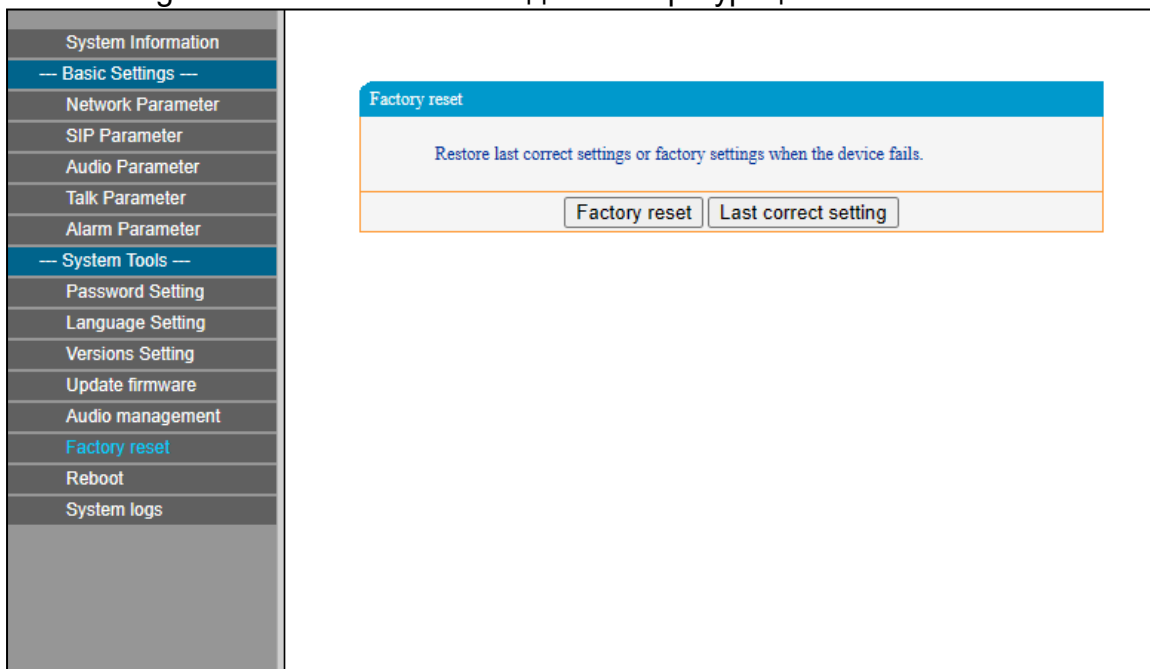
System Information
--- Basic Settings ---
Network Parameter
SIP Parameter
Audio Parameter
Talk Parameter
Alarm Parameter
--- System Tools ---
Password Setting
Language Setting
Versions Setting
Update firmware
Audio management
Factory reset
Reboot
System logs

Factory reset

Restore last correct settings or factory settings when the device fails.

Factory reset
Last correct setting